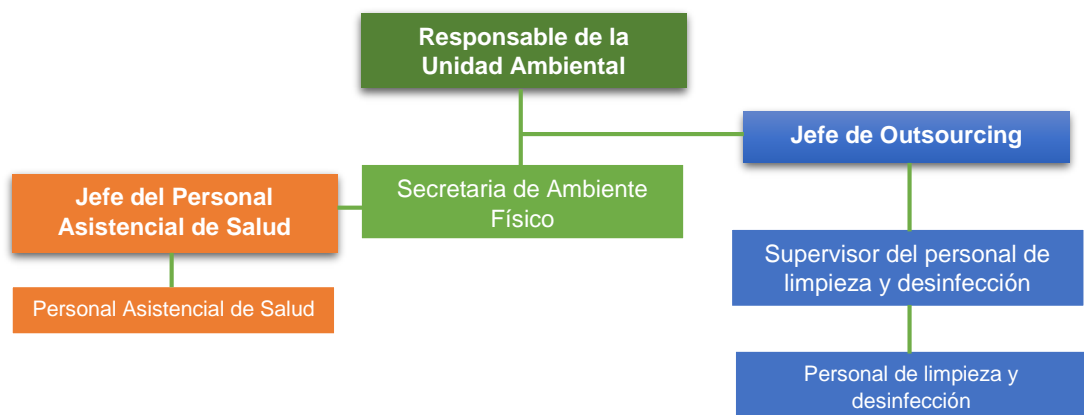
Responsable de la Unidad Ambiental

Jefe de Outsourcing

Jefe del Personal Asistencial de Salud

Secretaria de Ambiente Físico

Supervisor del personal de limpieza y desinfección

Personal Asistencial de Salud

Personal de limpieza y desinfección